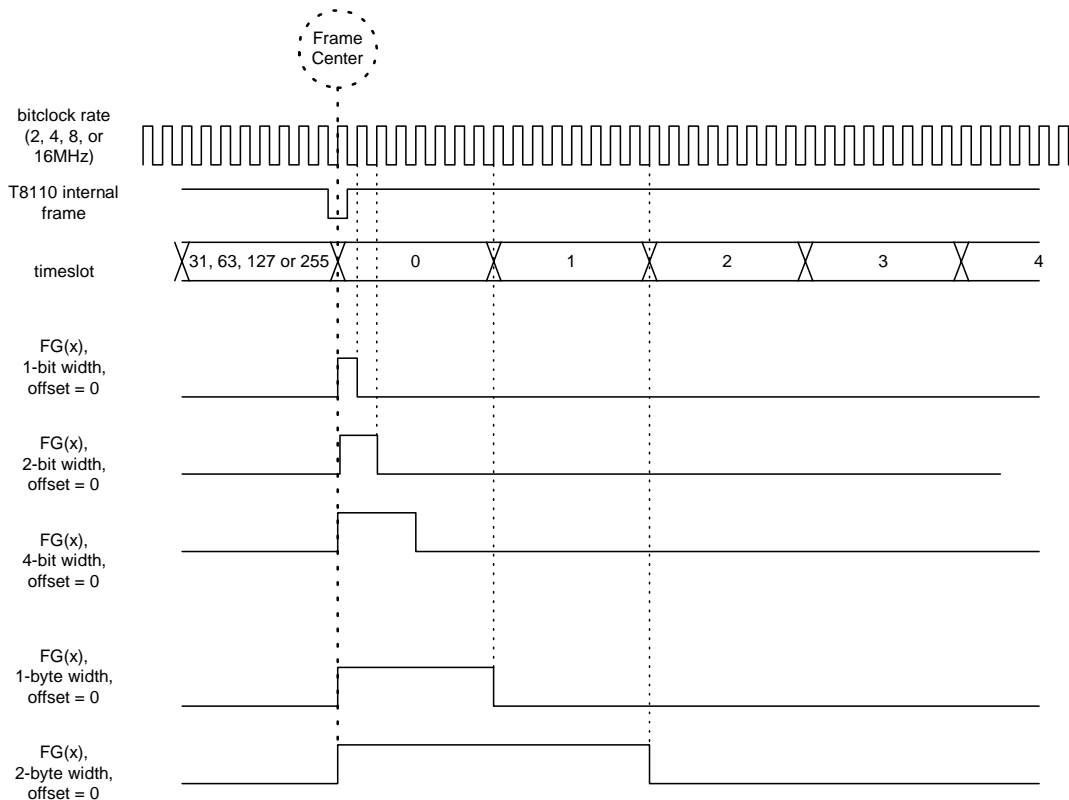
Frame Center

bitclock rate (2, 4, 8, or 16MHz)

T8110 internal frame

timeslot

31, 63, 127 or 255

0

1

2

3

4

FG(x), 1-bit width, offset = 0

FG(x), 2-bit width, offset = 0

FG(x), 4-bit width, offset = 0

FG(x), 1-byte width, offset = 0

FG(x), 2-byte width, offset = 0